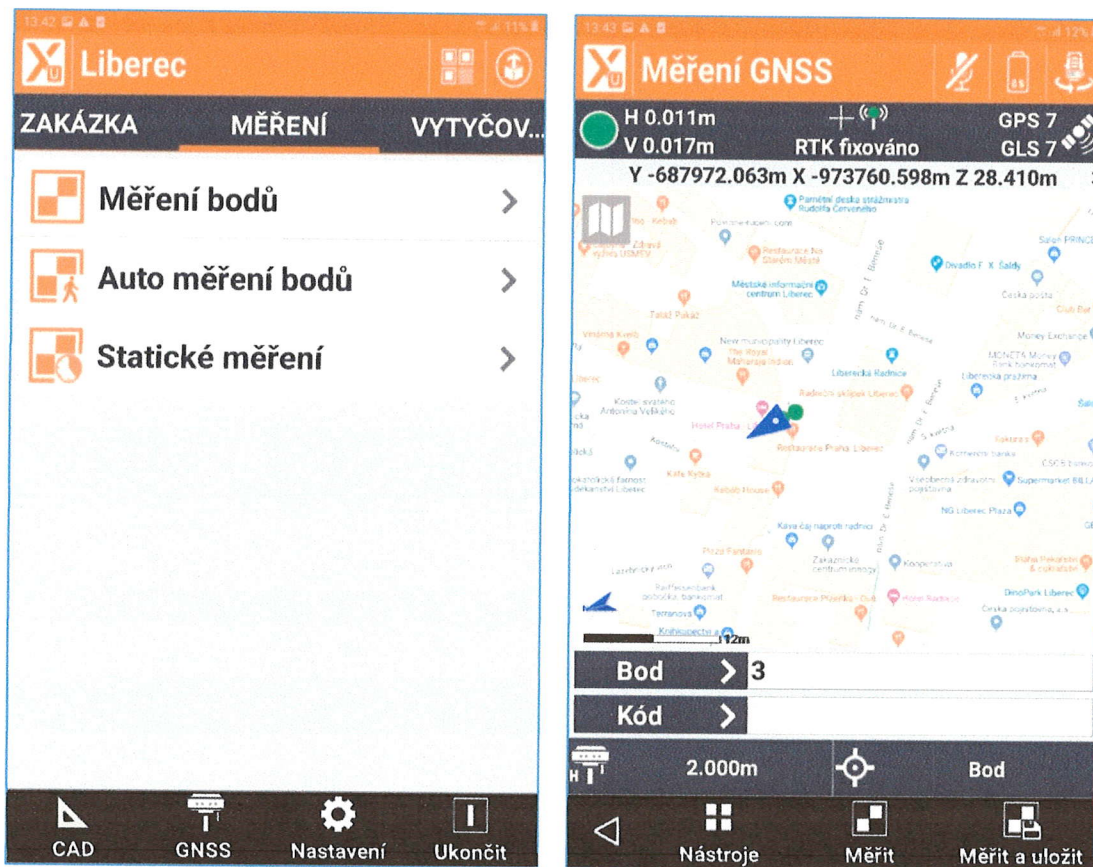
13:42 11%

Liberec

ZAKÁZKA MĚŘENÍ VYTYČOV...

Měření bodů

Auto měření bodů

Statické měření

CAD GNSS Nastavení Ukončit

13:43 12%

Měření GNSS

H 0.011m
V 0.017m
RTK fixováno
GPS 7
GLS 7

Y -687972.063m X -973760.598m Z 28.410m

Pamětní deska stadínestra Rudolfa Červeného
Restaurace Na Starém Městě
Městské informační centrum Liberec
Divadlo F. X. Šaldy
Česká pošta
Salon PRINCE
Club Bar
Money Exchange
Velký Pokoj
New municipality Liberec
The Royal Maharaja Indian
Liberecká Radnice
MONETA Money Bank
Liberecká prázdna
Kostel svatého Antonína Velikého
Radniční sklípek Liberec
Hotel Praha
Restaurace Praha Liberec
Komerční banka
ČSOB
Kafe Kytka
Kebab House
Všeobecná zdravotní pojišťovna
Supermarket BILLA
NG Liberec Plaza
Káva čaj naproti radnici
Pizza Fantasia
Zakázníkocentrum
Kooperativa
Raiffeisenbank
Restaurace Pivnička
Česká pojišťovna
DinoPark Liberec
Tetranova
Knihkupectví
12m

Bod 3
Kód

2.000m Bod

Nástroje Měřit Měřit a uložit